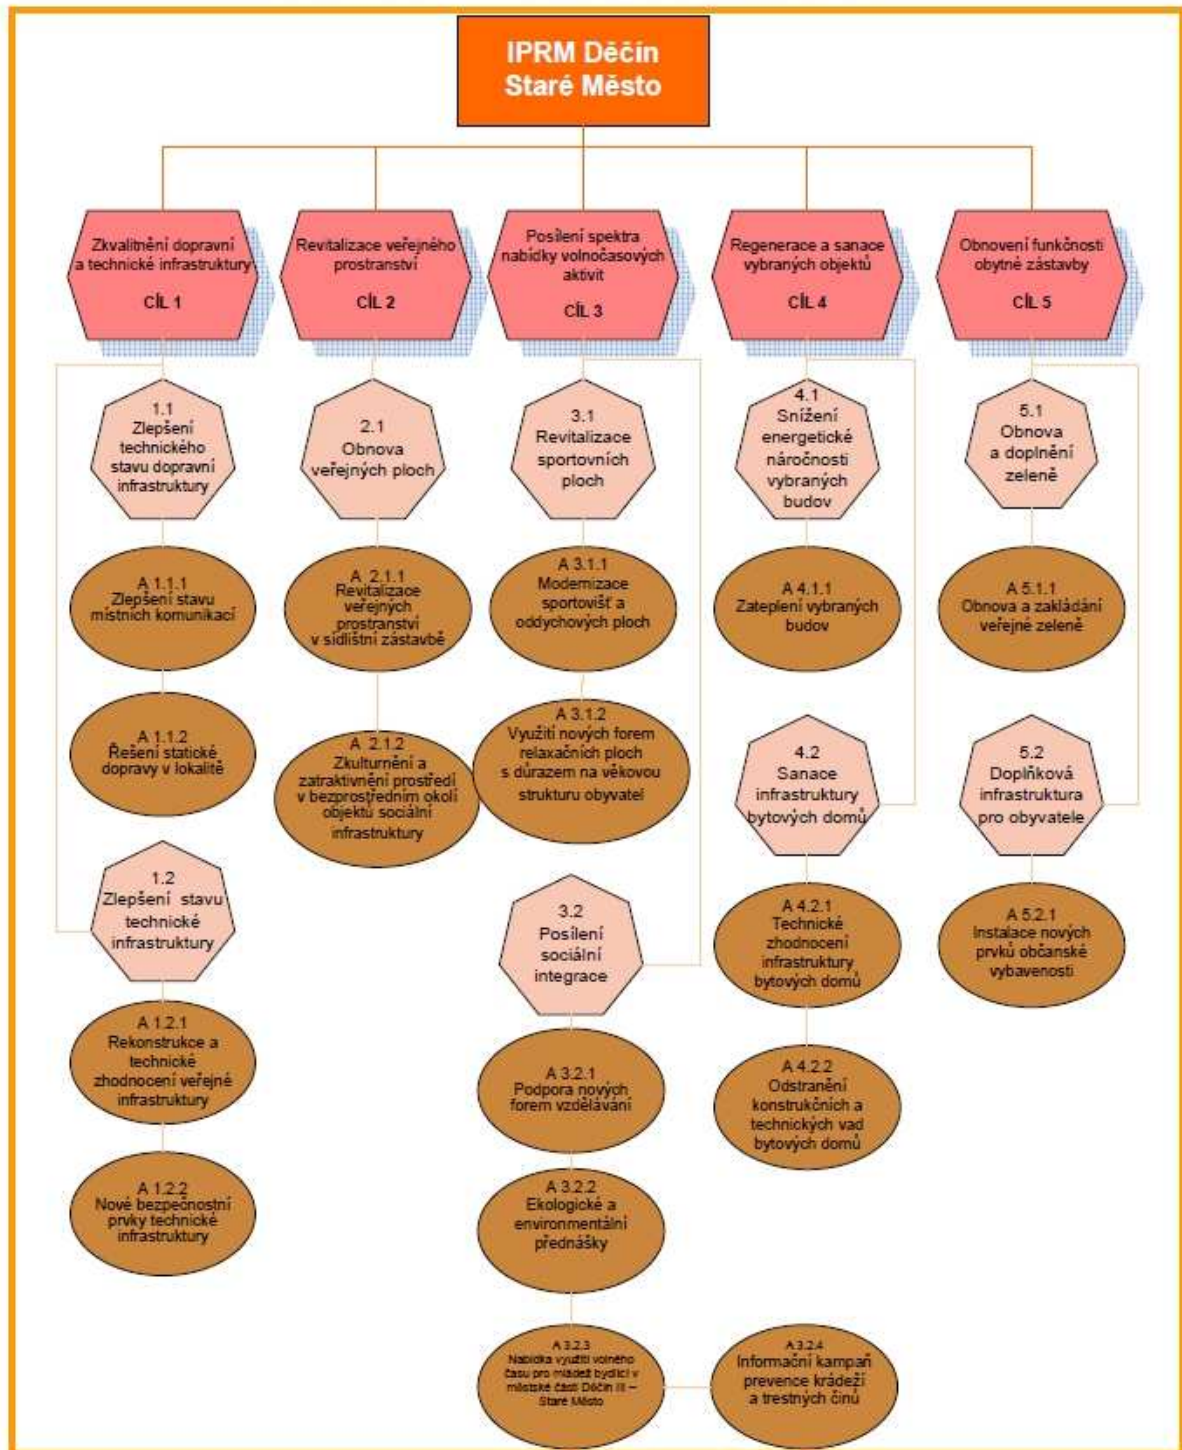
IPRM Děčín Staré Město

Zkvalitnění dopravní a technické infrastruktury

CÍL 1

Revitalizace veřejného prostranství

CÍL 2

Posílení spektra nabídky volnočasových aktivit

CÍL 3

Regenerace a sanace vybraných objektů

CÍL 4

Obnovení funkčnosti obytné zástavby

CÍL 5

1.1 Zlepšení technického stavu dopravní infrastruktury

A 1.1.1 Zlepšení stavu místních komunikací

A 1.1.2 Řešení statické dopravy v lokalitě

1.2 Zlepšení stavu technické infrastruktury

A 1.2.1 Rekonstrukce a technické zhodnocení veřejné infrastruktury

A 1.2.2 Nové bezpečnostní prvky technické infrastruktury

2.1 Obnova veřejných ploch

A 2.1.1 Revitalizace veřejných prostranství v sídlištní zástavbě

A 2.1.2 Zkulturnění a zatraktivnění prostředí v bezprostředním okolí objektů sociální infrastruktury

3.1 Revitalizace sportovních ploch

A 3.1.1 Modernizace sportovišť a oddychových ploch

A 3.1.2 Využití nových forem relaxačních ploch s důrazem na věkovou strukturu obyvatel

3.2 Posílení sociální integrace

A 3.2.1 Podpora nových forem vzdělávání

A 3.2.2 Ekologické a environmentální přednášky

A 3.2.3 Nabídka využití volného času pro mládež bydlící v městské části Děčín III – Staré Město

A 3.2.4 Informační kampaň prevence krádeží a trestných činů

4.1 Snížení energetické náročnosti vybraných budov

A 4.1.1 Zateplení vybraných budov

4.2 Sanace infrastruktury bytových domů

A 4.2.1 Technické zhodnocení infrastruktury bytových domů

A 4.2.2 Odstranění konstrukčních a technických vad bytových domů

5.1 Obnova a doplnění zeleně

A 5.1.1 Obnova a zakládání veřejné zeleně

5.2 Doplňková infrastruktura pro obyvatele

A 5.2.1 Instalace nových prvků občanské vybavenosti